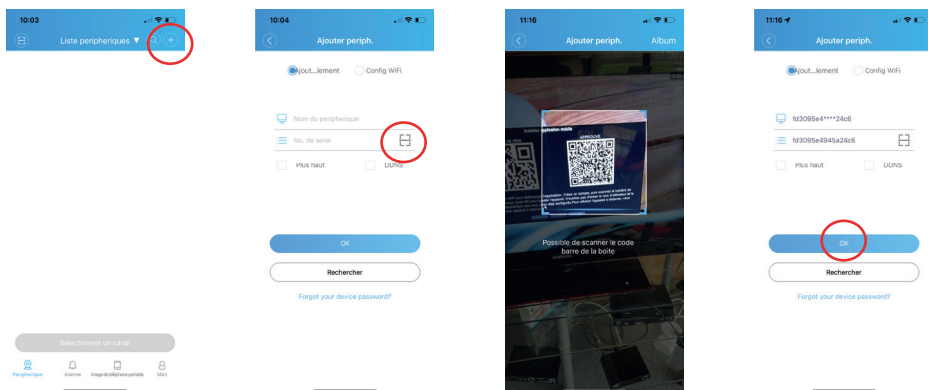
10:03

Liste peripheriques ▼

Selectionner un canal

Peripherique Alarme Image de téléphone portable Mon

10:04

Ajouter periph.

Ajout...lement Config WiFi

Nom du peripherique

No. de serie

Plus haut DDNS

OK

Rechercher

Forgot your device password?

11:16

Ajouter periph. Album

Possible de scanner le code barre de la boite

11:16

Ajouter periph.

Ajout...lement Config WiFi

fd3095e4****24c6

fd3095e4945a24c6

Plus haut DDNS

OK

Rechercher

Forgot your device password?